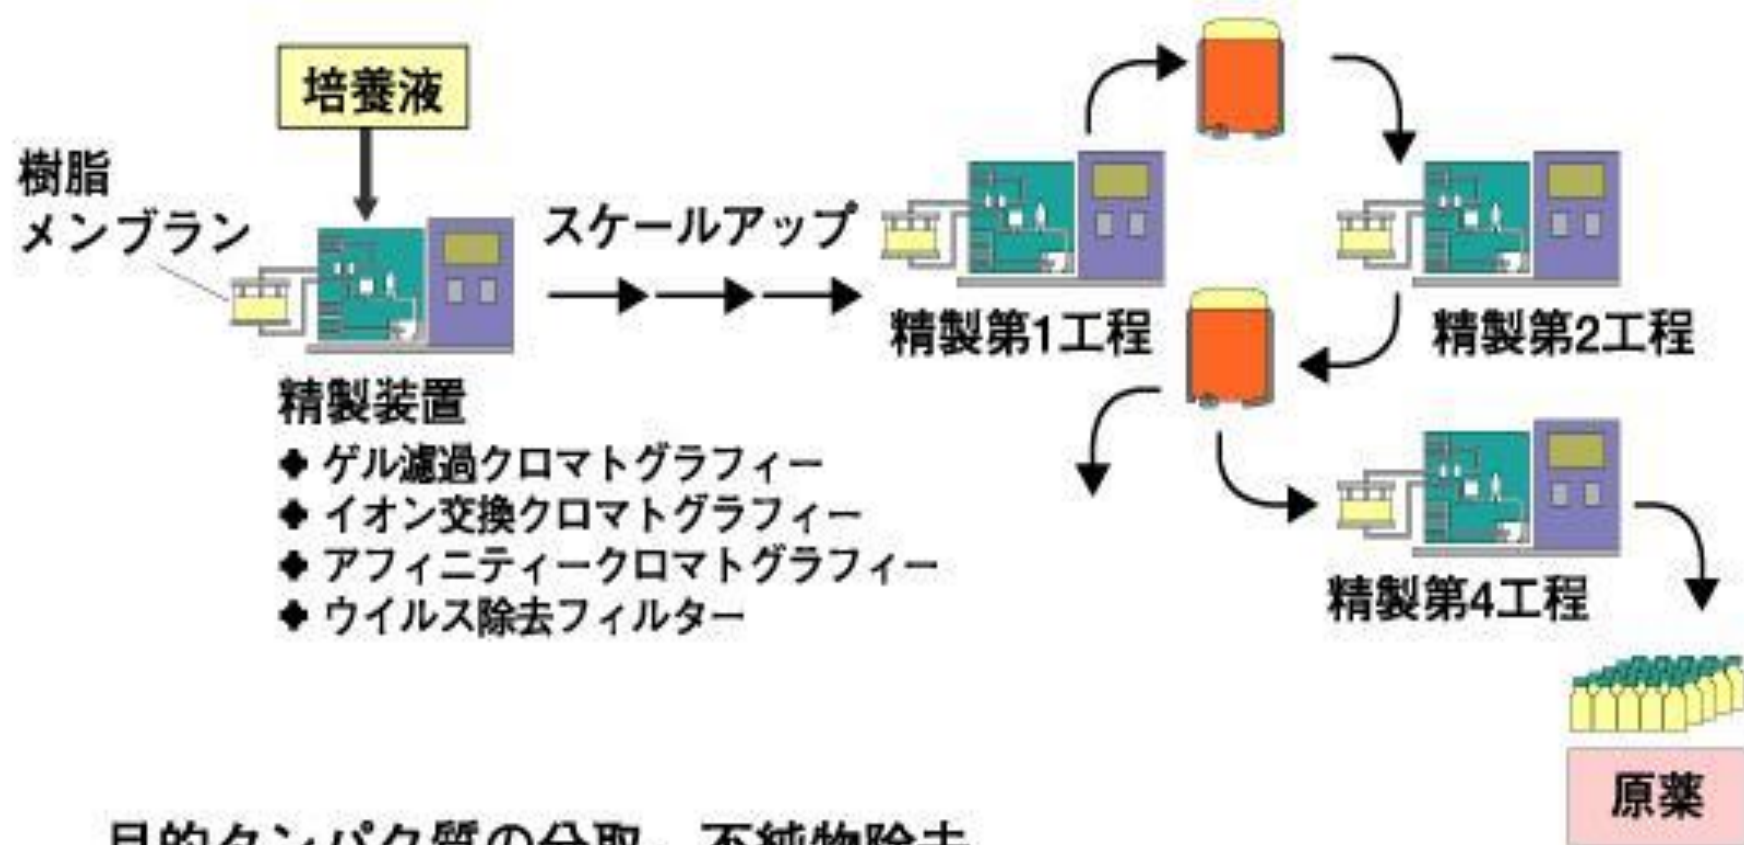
培養液

樹脂
メンブラン

スケールアップ

精製装置
◆ ゲル濾過クロマトグラフィー
◆ イオン交換クロマトグラフィー
◆ アフィニティークロマトグラフィー
◆ ウイルス除去フィルター

精製第1工程

精製第2工程

精製第4工程

原薬

目的タンパク質の分取、不純物除去